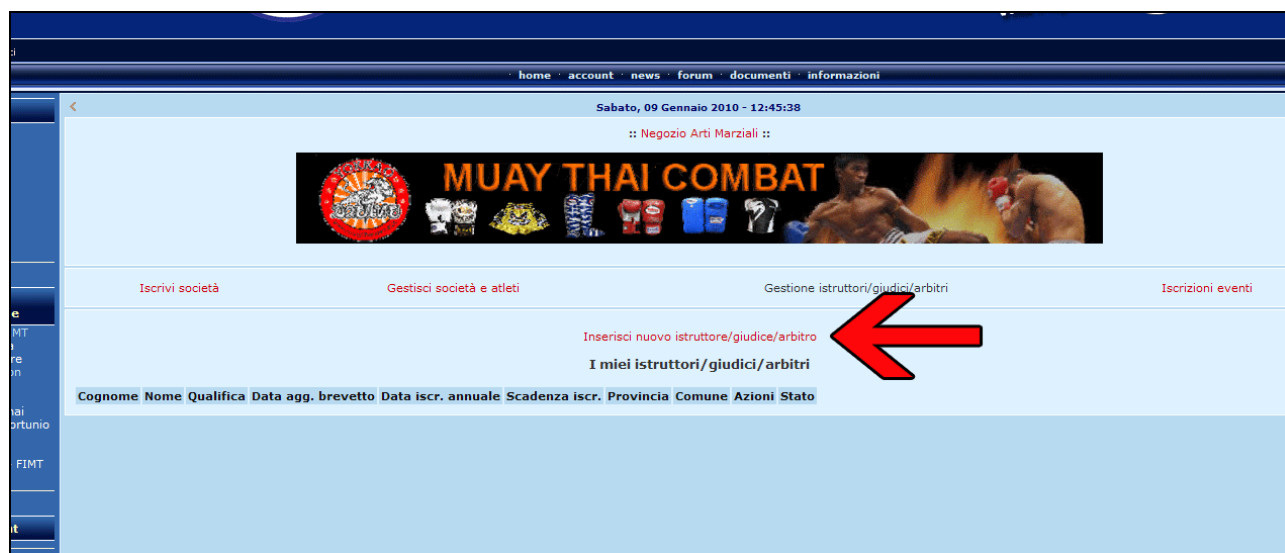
· home · account · news · forum · documenti · informazioni

Sabato, 09 Gennaio 2010 - 12:45:38

:: Negozio Arti Marziali ::

MUAY THAI COMBAT

Iscrivi società

Gestisci società e atleti

Gestione istruttori/giudici/arbitri

Iscrizioni eventi

Inserisci nuovo istruttore/giudice/arbitro

I miei istruttori/giudici/arbitri

| Cognome | Nome | Qualifica | Data agg. brevetto | Data iscr. annuale | Scadenza iscr. | Provincia | Comune | Azioni | Stato |
|---|---|---|---|---|---|---|---|---|---|

e
IMT
a
re
on
nai
ortunio
FIMT
it